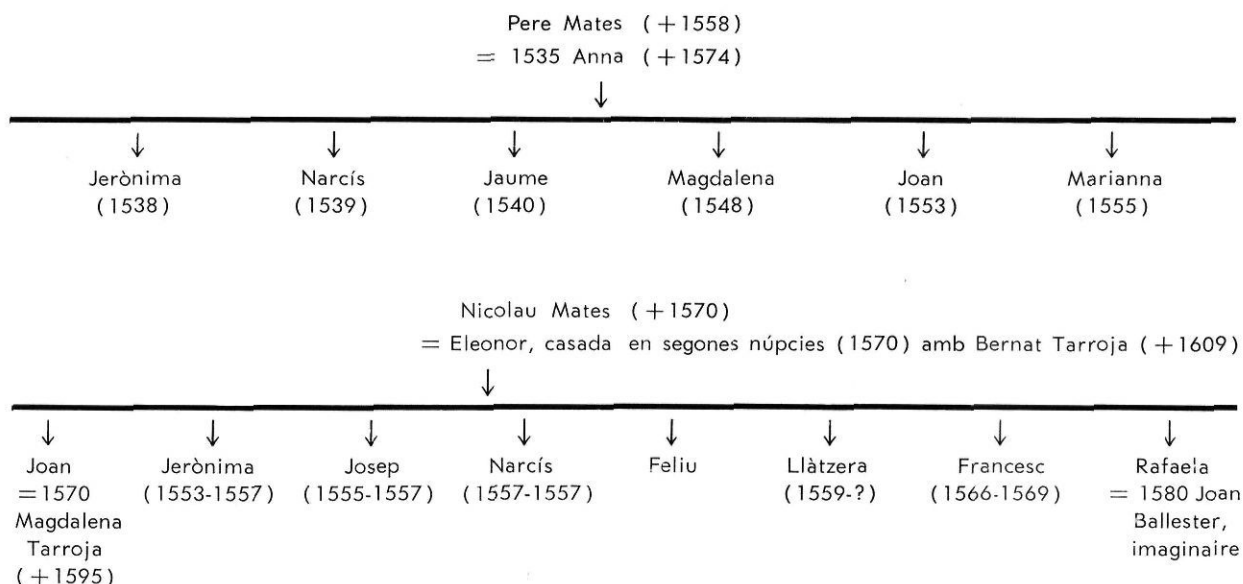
Pere Mates (+1558)
= 1535 Anna (+1574)

↓

↓ Jerònima (1538)

↓ Narcís (1539)

↓ Jaume (1540)

↓ Magdalena (1548)

↓ Joan (1553)

↓ Marianna (1555)

Nicolau Mates (+1570)
= Eleonor, casada en segones núpcies (1570) amb Bernat Tarroja (+1609)

↓

↓ Joan =1570 Magdalena Tarroja (+1595)

↓ Jerònima (1553-1557)

↓ Josep (1555-1557)

↓ Narcís (1557-1557)

↓ Feliu

↓ Llàtzera (1559-?)

↓ Francesc (1566-1569)

↓ Rafaela = 1580 Joan Ballester, imaginaire